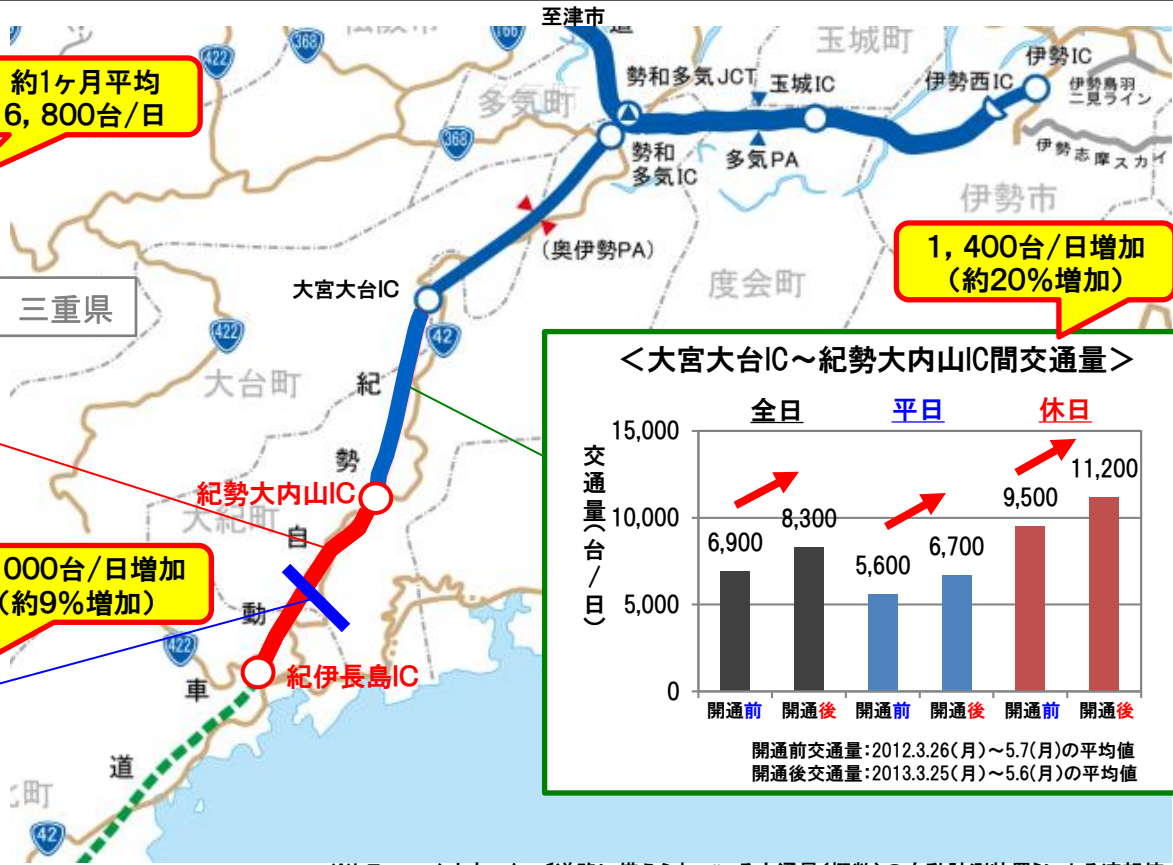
至津市

約1ヶ月平均
6, 800台/日

422
368
166
368
玉城町
多気町
伊勢IC
伊勢西IC
伊勢鳥羽二見ライン
勢和多気JCT
玉城IC
勢和多気IC
多気PA
伊勢志摩スカイ
伊勢市
(奥伊勢PA)
1, 400台/日増加
(約20%増加)
大宮大台IC
三重県
度会町
422
42
大台町
紀
勢
自
動
車
道
紀勢大内山IC
大紀町
000台/日増加
(約9%増加)
422
紀伊長島IC
町
42

<大宮大台IC~紀勢大内山IC間交通量>

全日 平日 休日

交通量(台/日)

| | 全日 開通前 | 全日 開通後 | 平日 開通前 | 平日 開通後 | 休日 開通前 | 休日 開通後 |
|---|---|---|---|---|---|---|
| | 6,900 | 8,300 | 5,600 | 6,700 | 9,500 | 11,200 |

15,000
10,000
5,000
0

開通前 開通後 開通前 開通後 開通前 開通後

開通前交通量:2012.3.26(月)~5.7(月)の平均値
開通後交通量:2013.3.25(月)~5.6(月)の平均値

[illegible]